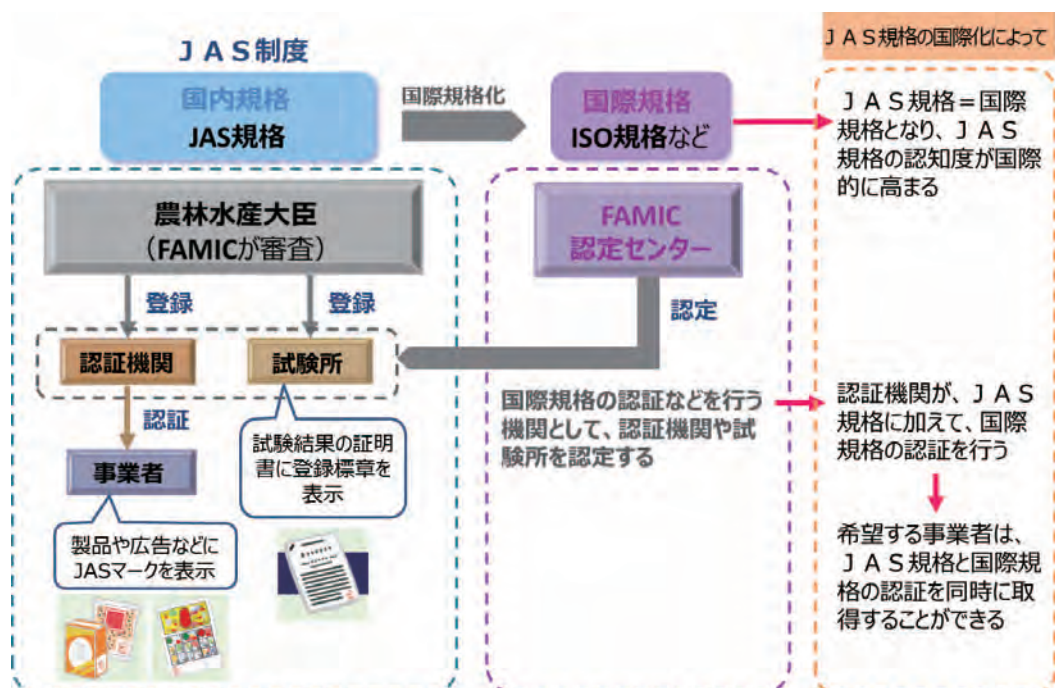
ＪＡＳ制度

国内規格
JAS規格

国際規格化

国際規格
ISO規格など

ＪＡＳ規格の国際化によって

ＪＡＳ規格＝国際規格となり、ＪＡＳ規格の認知度が国際的に高まる

農林水産大臣
（FAMICが審査）

FAMIC
認定センター

登録

登録

認定

認証機関

試験所

認証

事業者

試験結果の証明書に登録標章を表示

製品や広告などにJASマークを表示

国際規格の認証などを行う機関として、認証機関や試験所を認定する

認証機関が、ＪＡＳ規格に加えて、国際規格の認証を行う

希望する事業者は、ＪＡＳ規格と国際規格の認証を同時に取得することができる